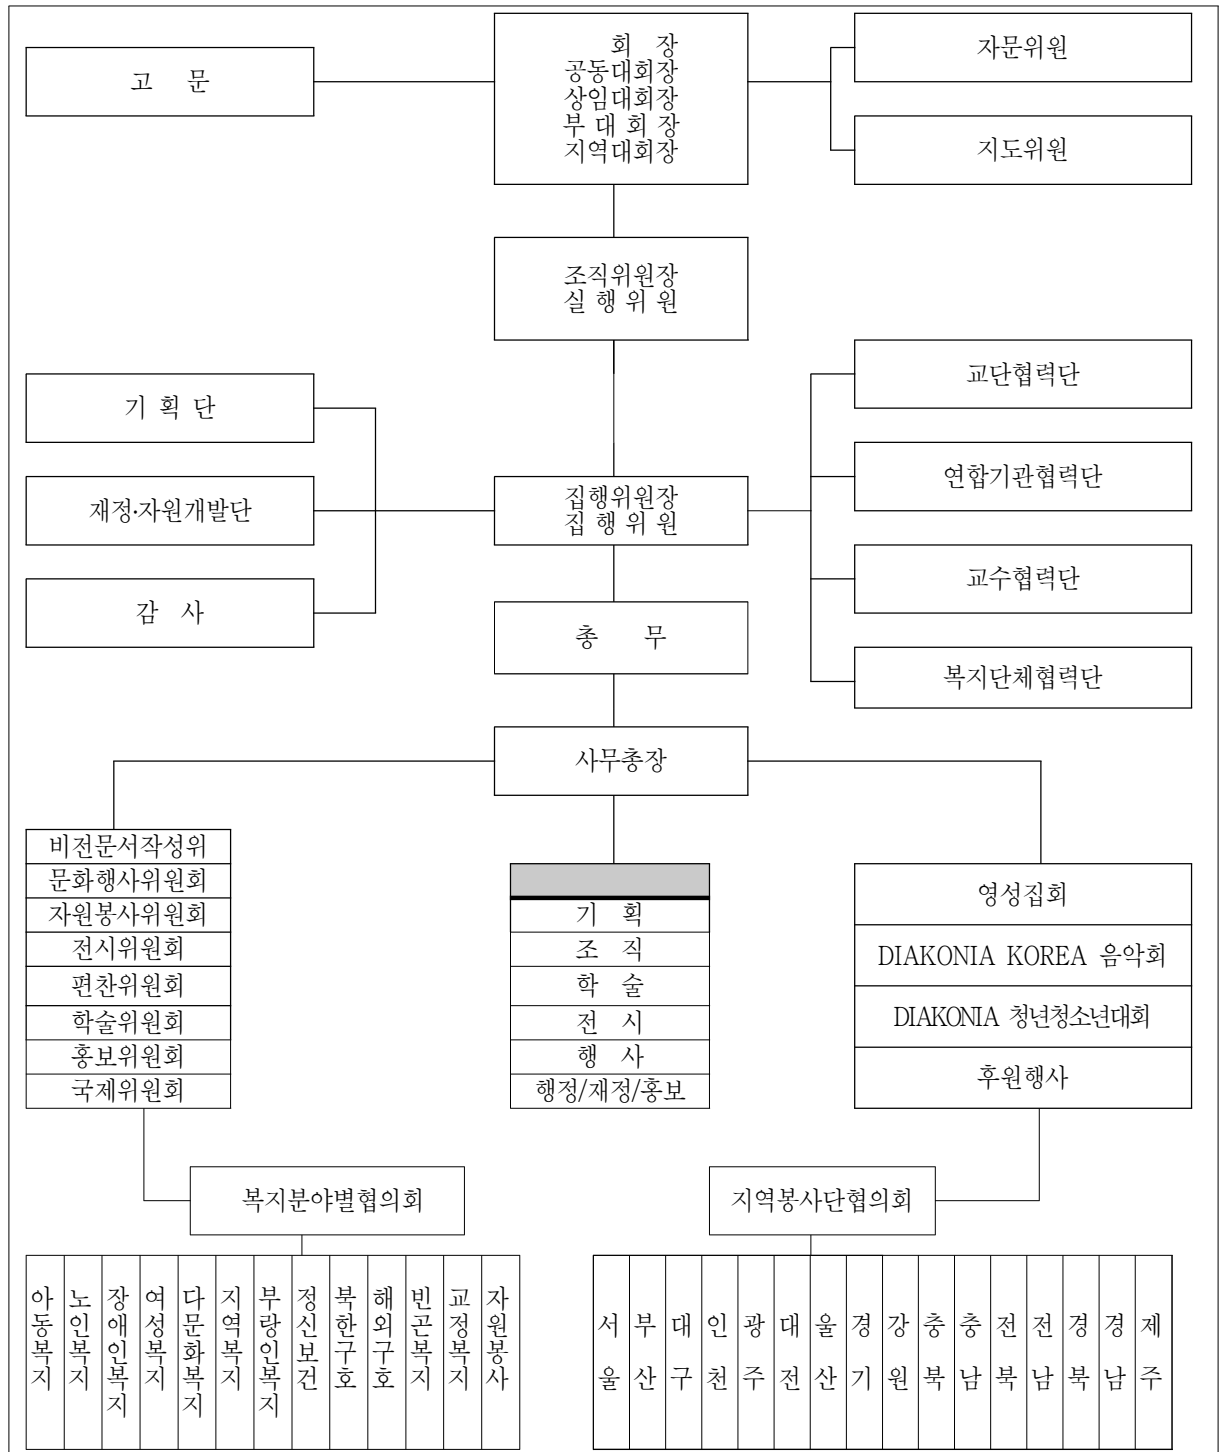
고 문

회 장
공동대회장
상임대회장
부 대 회 장
지역대회장

자문위원

지도위원

조직위원장
실 행 위 원

기 획 단

재정·자원개발단

감 사

집행위원장
집 행 위 원

총 무

교단협력단

연합기관협력단

교수협력단

복지단체협력단

사무총장

비전문서작성위
문화행사위원회
자원봉사위원회
전시위원회
편찬위원회
학술위원회
홍보위원회
국제위원회

기 획
조 직
학 술
전 시
행 사
행정/재정/홍보

영성집회
DIAKONIA KOREA 음악회
DIAKONIA 청년청소년대회
후원행사

복지분야별협의회

지역봉사단협의회

| 아동복지 | 노인복지 | 장애인복지 | 여성복지 | 다문화복지 | 지역복지 | 부랑인복지 | 정신보건 | 북한구호 | 해외구호 | 빈곤복지 | 교정복지 | 자원봉사 |
|---|---|---|---|---|---|---|---|---|---|---|---|---|

| 서울 | 부산 | 대구 | 인천 | 광주 | 대전 | 울산 | 경기 | 강원 | 충북 | 충남 | 전북 | 전남 | 경북 | 경남 | 제주 |
|---|---|---|---|---|---|---|---|---|---|---|---|---|---|---|---|